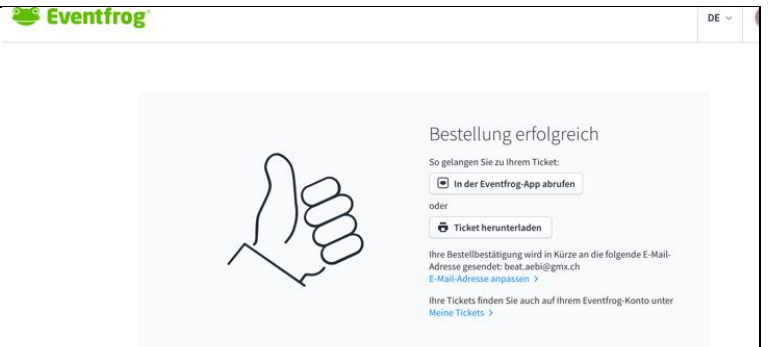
Eventfrog

DE

Bestellung erfolgreich

So gelangen Sie zu Ihrem Ticket:

In der Eventfrog-App abrufen

oder

Ticket herunterladen

Ihre Bestellbestätigung wird in Kürze an die folgende E-Mail-Adresse gesendet: beat.aebi@gmx.ch

E-Mail-Adresse anpassen >

Ihre Tickets finden Sie auch auf Ihrem Eventfrog-Konto unter

Meine Tickets >